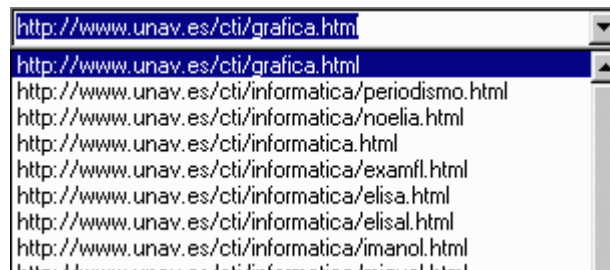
http://www.unav.es/cti/grafica.html

http://www.unav.es/cti/grafica.html
http://www.unav.es/cti/informatica/periodismo.html
http://www.unav.es/cti/informatica/noelia.html
http://www.unav.es/cti/informatica.html
http://www.unav.es/cti/informatica/examfl.html
http://www.unav.es/cti/informatica/elisa.html
http://www.unav.es/cti/informatica/elisal.html
http://www.unav.es/cti/informatica/imanol.html
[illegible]